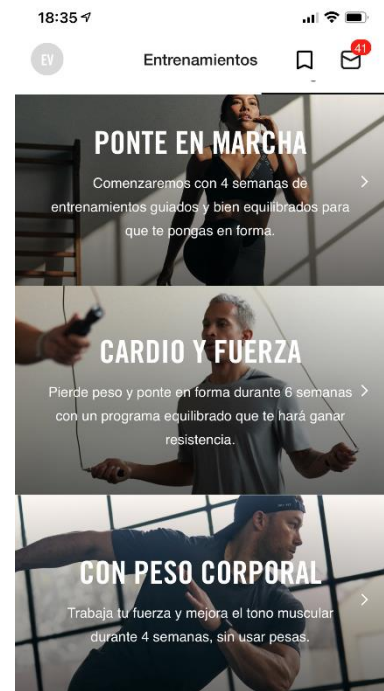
18:35

EV

Entrenamientos

41

PONTE EN MARCHA

Comenzaremos con 4 semanas de entrenamientos guiados y bien equilibrados para que te pongas en forma.

CARDIO Y FUERZA

Pierde peso y ponte en forma durante 6 semanas con un programa equilibrado que te hará ganar resistencia.

CON PESO CORPORAL

Trabaja tu fuerza y mejora el tono muscular durante 4 semanas, sin usar pesas.